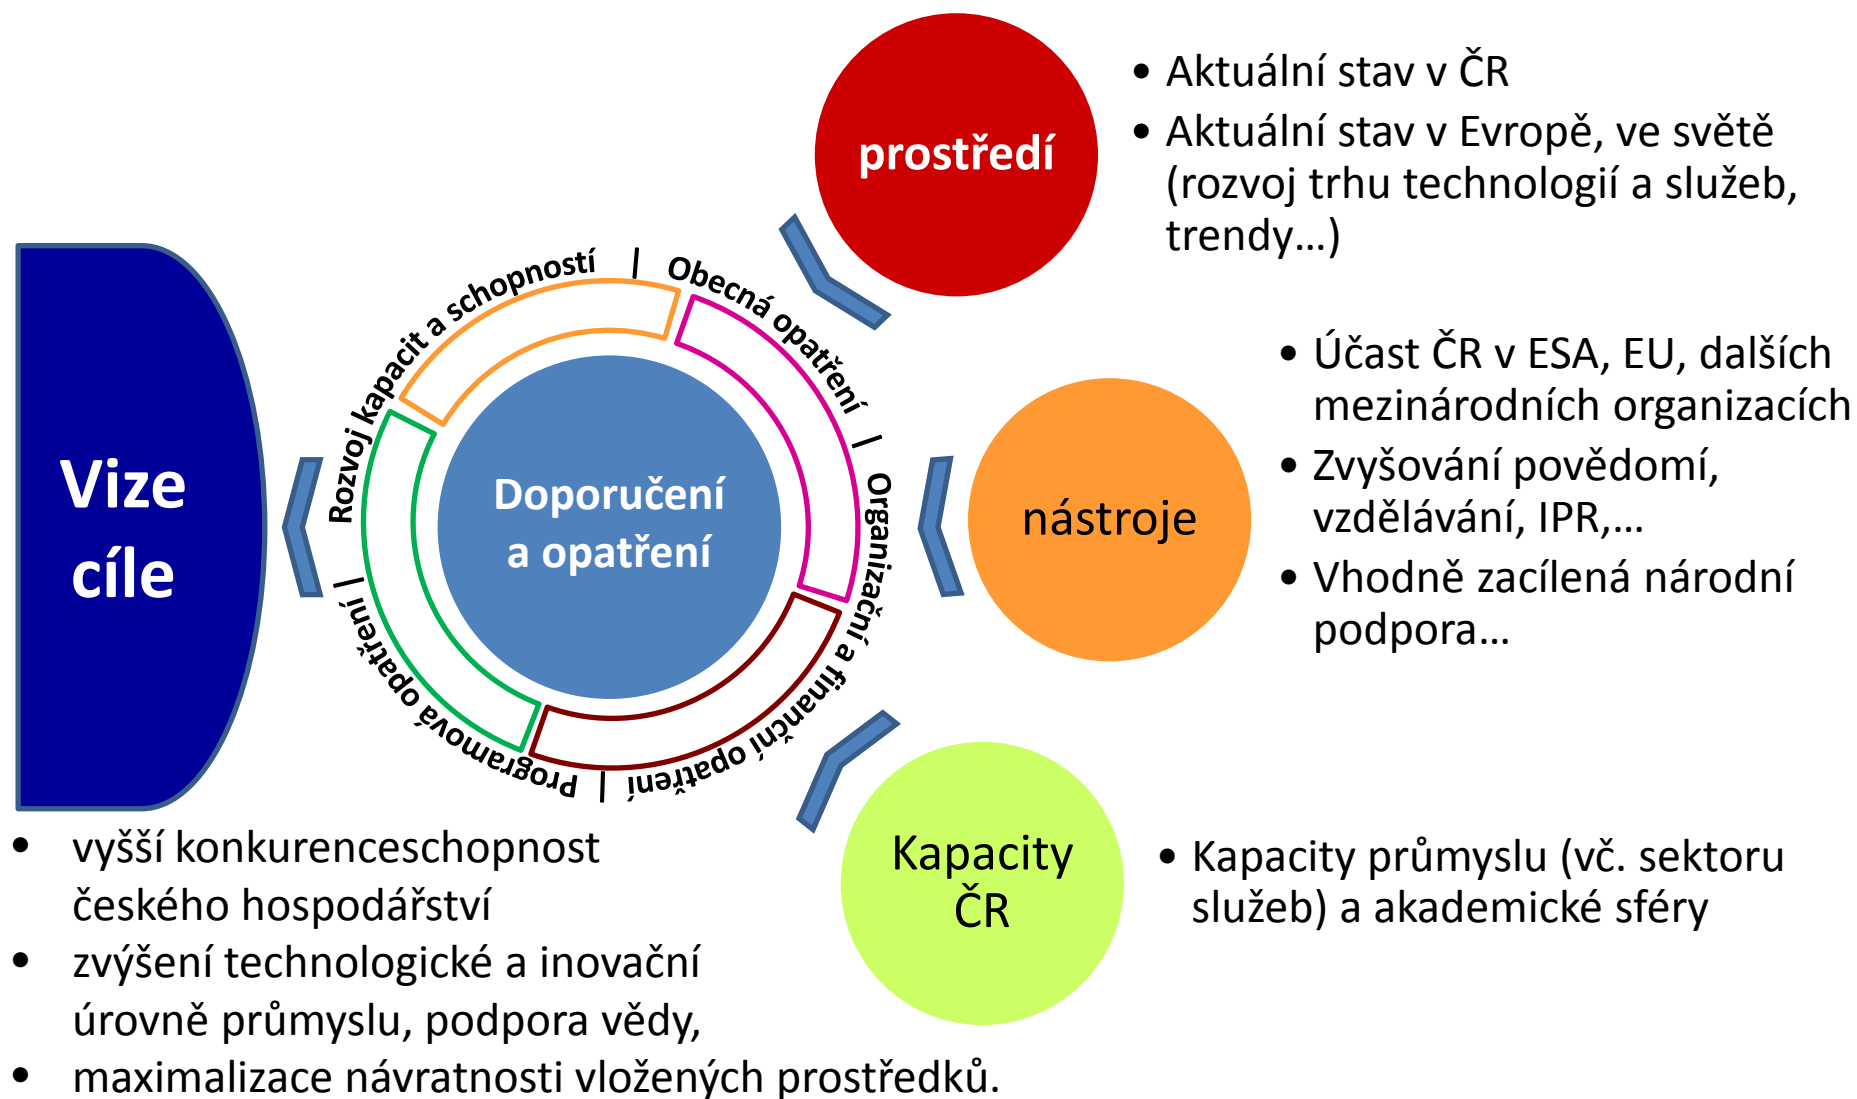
prostředí

• Aktuální stav v ČR
• Aktuální stav v Evropě, ve světě (rozvoj trhu technologií a služeb, trendy…)

Vize cíle

Rozvoj kapacit a schopností | Obecná opatření | Organizační a finanční opatření | Programová opatření

Doporučení a opatření

nástroje

• Účast ČR v ESA, EU, dalších mezinárodních organizacích
• Zvyšování povědomí, vzdělávání, IPR,…
• Vhodně zacílená národní podpora…

Kapacity ČR

• Kapacity průmyslu (vč. sektoru služeb) a akademické sféry

• vyšší konkurenceschopnost českého hospodářství
• zvýšení technologické a inovační úrovně průmyslu, podpora vědy,
• maximalizace návratnosti vložených prostředků.